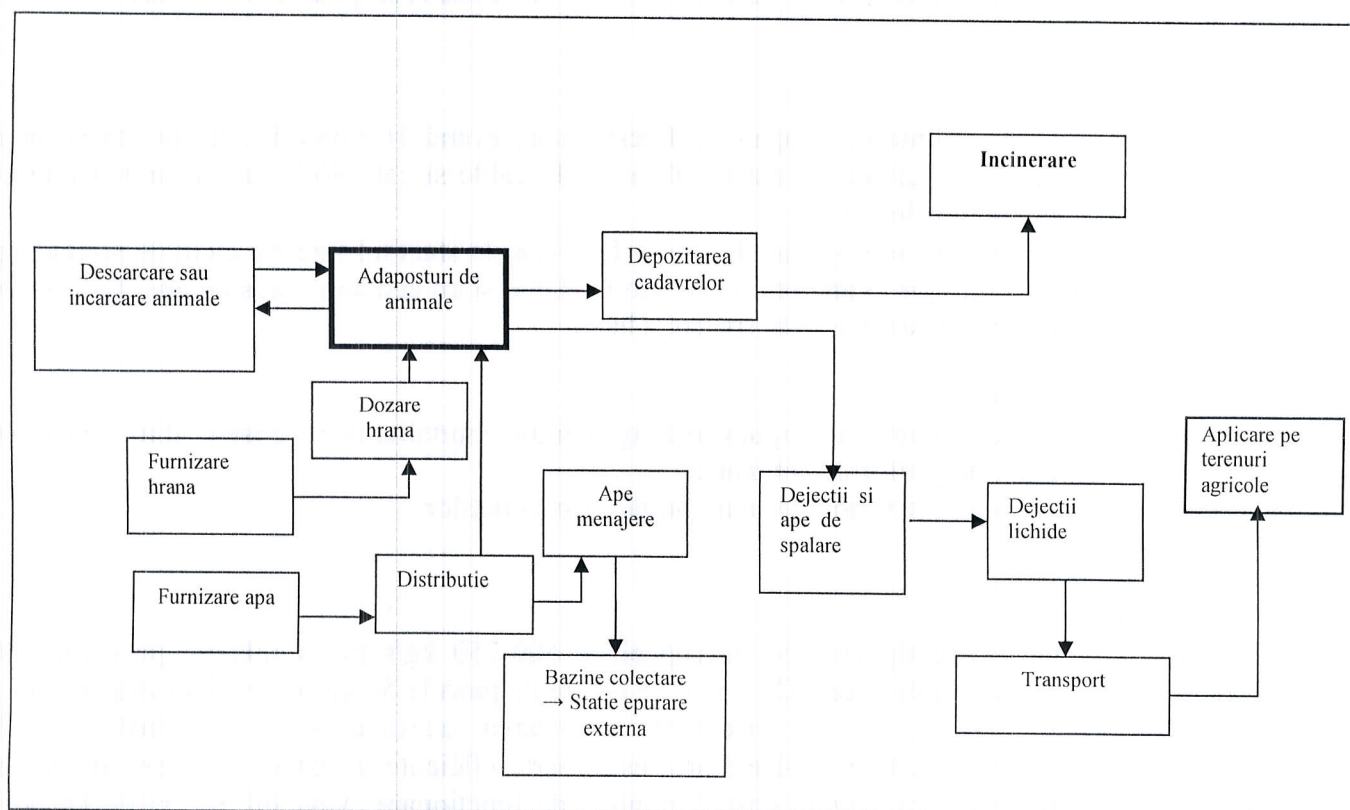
Incinerare

Descarcare sau incarcare animale

Adaposturi de animale

Depozitarea cadavrelor

Dozare hrana

Furnizare hrana

Aplicare pe terenuri agricole

Ape menajere

Dejectii si ape de spalare

Dejectii lichide

Furnizare apa

Distributie

Bazine colectare → Statie epurare externa

Transport